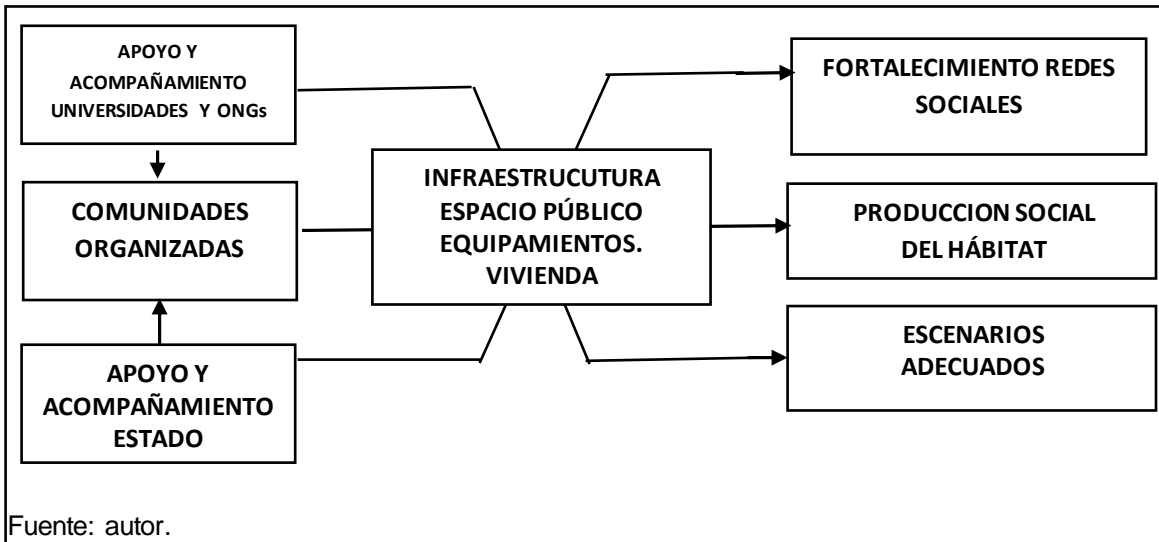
APOYO Y ACOMPAÑAMIENTO UNIVERSIDADES Y ONGs

COMUNIDADES ORGANIZADAS

APOYO Y ACOMPAÑAMIENTO ESTADO

INFRAESTRUCUTURA ESPACIO PÚBLICO EQUIPAMIENTOS. VIVIENDA

FORTALECIMIENTO REDES SOCIALES

PRODUCCION SOCIAL DEL HÁBITAT

ESCENARIOS ADECUADOS

Fuente: autor.